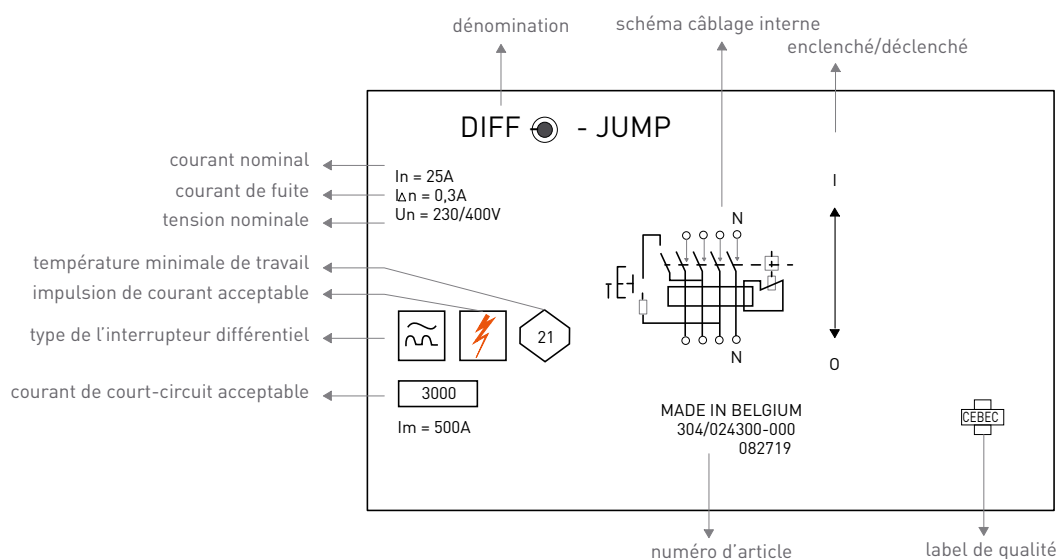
dénomination

schéma câblage interne

enclenché/déclenché

DIFF - JUMP

courant nominal

courant de fuite

tension nominale

In = 25A
I$\Delta$n = 0,3A
Un = 230/400V

I

N

température minimale de travail

impulsion de courant acceptable

type de l'interrupteur différentiel

21

N

0

courant de court-circuit acceptable

3000

Im = 500A

MADE IN BELGIUM
304/024300-000
082719

CEBEC

numéro d'article

label de qualité